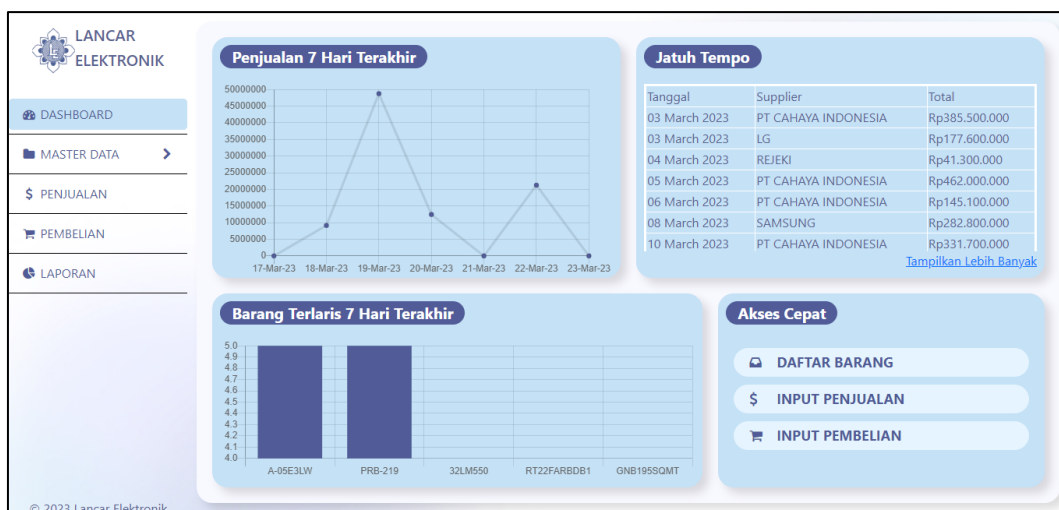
LANCAR ELEKTRONIK

DASHBOARD
MASTER DATA
$ PENJUALAN
PEMBELIAN
LAPORAN

© 2023 Lancar Elektronik

Penjualan 7 Hari Terakhir

50000000
45000000
40000000
35000000
30000000
25000000
20000000
15000000
10000000
5000000
0

17-Mar-23 18-Mar-23 19-Mar-23 20-Mar-23 21-Mar-23 22-Mar-23 23-Mar-23

Jatuh Tempo

| Tanggal | Supplier | Total |
|---|---|---|
| 03 March 2023 | PT CAHAYA INDONESIA | Rp385.500.000 |
| 03 March 2023 | LG | Rp177.600.000 |
| 04 March 2023 | REJEKI | Rp41.300.000 |
| 05 March 2023 | PT CAHAYA INDONESIA | Rp462.000.000 |
| 06 March 2023 | PT CAHAYA INDONESIA | Rp145.100.000 |
| 08 March 2023 | SAMSUNG | Rp282.800.000 |
| 10 March 2023 | PT CAHAYA INDONESIA | Rp331.700.000 |

Tampilkan Lebih Banyak

Barang Terlaris 7 Hari Terakhir

5.0
4.9
4.8
4.7
4.6
4.5
4.4
4.3
4.2
4.1
4.0

A-05E3LW PRB-219 32LM550 RT22FARBDB1 GNB195SQMT

Akses Cepat

DAFTAR BARANG
$ INPUT PENJUALAN
INPUT PEMBELIAN